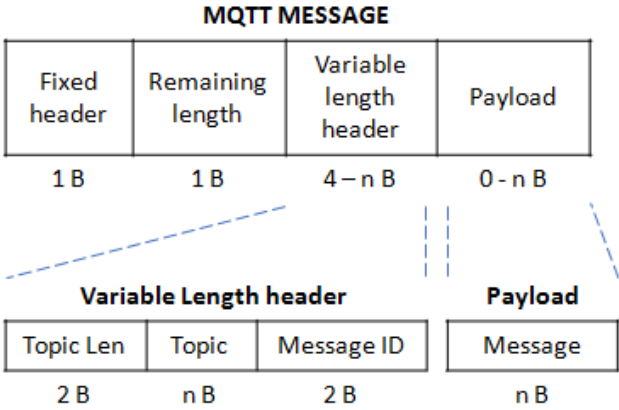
MQTT MESSAGE

| Fixed header | Remaining length | Variable length header | Payload |
|---|---|---|---|
| 1 B | 1 B | 4 – n B | 0 - n B |

Variable Length header

| Topic Len | Topic | Message ID |
|---|---|---|
| 2 B | n B | 2 B |

Payload

| Message |
|---|
| n B |